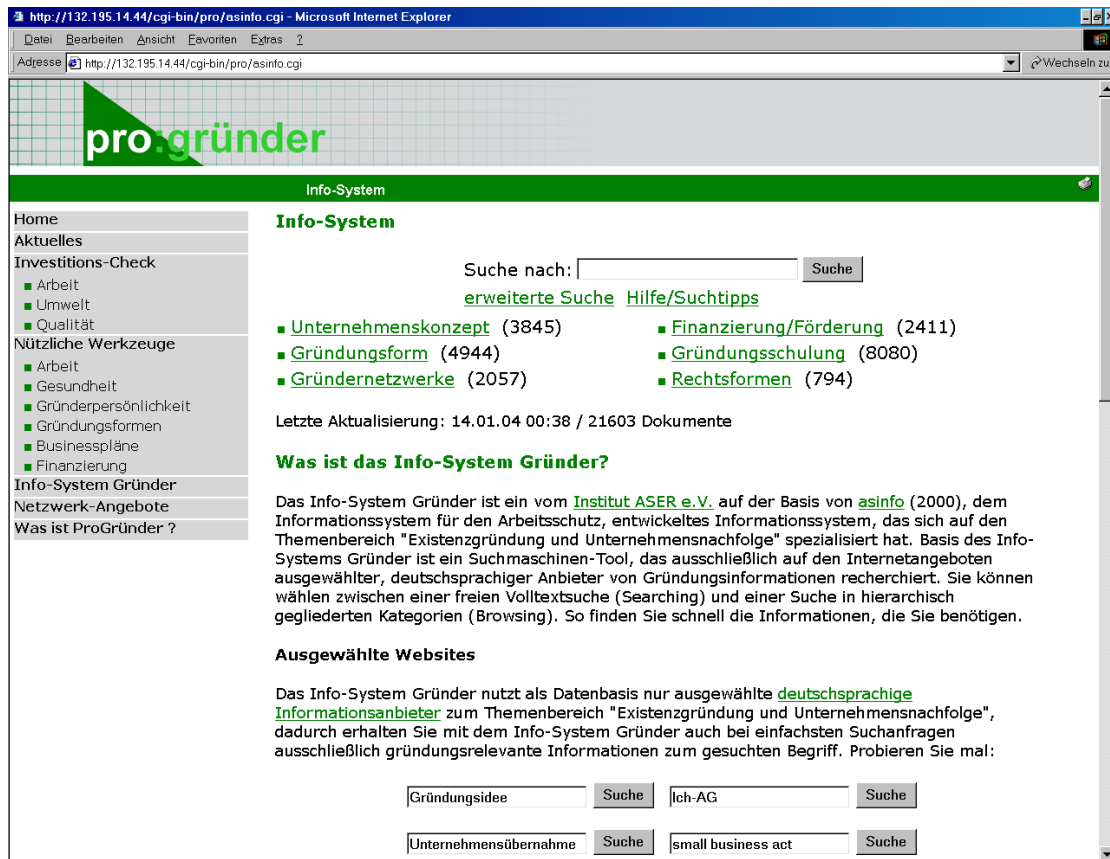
http://132.195.14.44/cgi-bin/pro/asinfo.cgi - Microsoft Internet Explorer

Datei Bearbeiten Ansicht Favoriten Extras ?

Adresse http://132.195.14.44/cgi-bin/pro/asinfo.cgi

Wechseln zu

pro:gründer

Info-System

Home
Aktuelles
Investitions-Check
Arbeit
Umwelt
Qualität
Nützliche Werkzeuge
Arbeit
Gesundheit
Gründerpersönlichkeit
Gründungsformen
Businesspläne
Finanzierung
Info-System Gründer
Netzwerk-Angebote
Was ist ProGründer ?

Info-System

Suche nach: Suche

erweiterte Suche Hilfe/Suchtipps

Unternehmenskonzept (3845)
Gründungsform (4944)
Gründernetzwerke (2057)
Finanzierung/Förderung (2411)
Gründungsschulung (8080)
Rechtsformen (794)

Letzte Aktualisierung: 14.01.04 00:38 / 21603 Dokumente

Was ist das Info-System Gründer?

Das Info-System Gründer ist ein vom Institut ASER e.V. auf der Basis von asinfo (2000), dem Informationssystem für den Arbeitsschutz, entwickeltes Informationssystem, das sich auf den Themenbereich "Existenzgründung und Unternehmensnachfolge" spezialisiert hat. Basis des Info-Systems Gründer ist ein Suchmaschinen-Tool, das ausschließlich auf den Internetangeboten ausgewählter, deutschsprachiger Anbieter von Gründungsinformationen recherchiert. Sie können wählen zwischen einer freien Volltextsuche (Searching) und einer Suche in hierarchisch gegliederten Kategorien (Browsing). So finden Sie schnell die Informationen, die Sie benötigen.

Ausgewählte Websites

Das Info-System Gründer nutzt als Datenbasis nur ausgewählte deutschsprachige Informationsanbieter zum Themenbereich "Existenzgründung und Unternehmensnachfolge", dadurch erhalten Sie mit dem Info-System Gründer auch bei einfachsten Suchanfragen ausschließlich gründungsrelevante Informationen zum gesuchten Begriff. Probieren Sie mal:

Gründungsidee Suche Ich-AG Suche

Unternehmensübernahme Suche small business act Suche